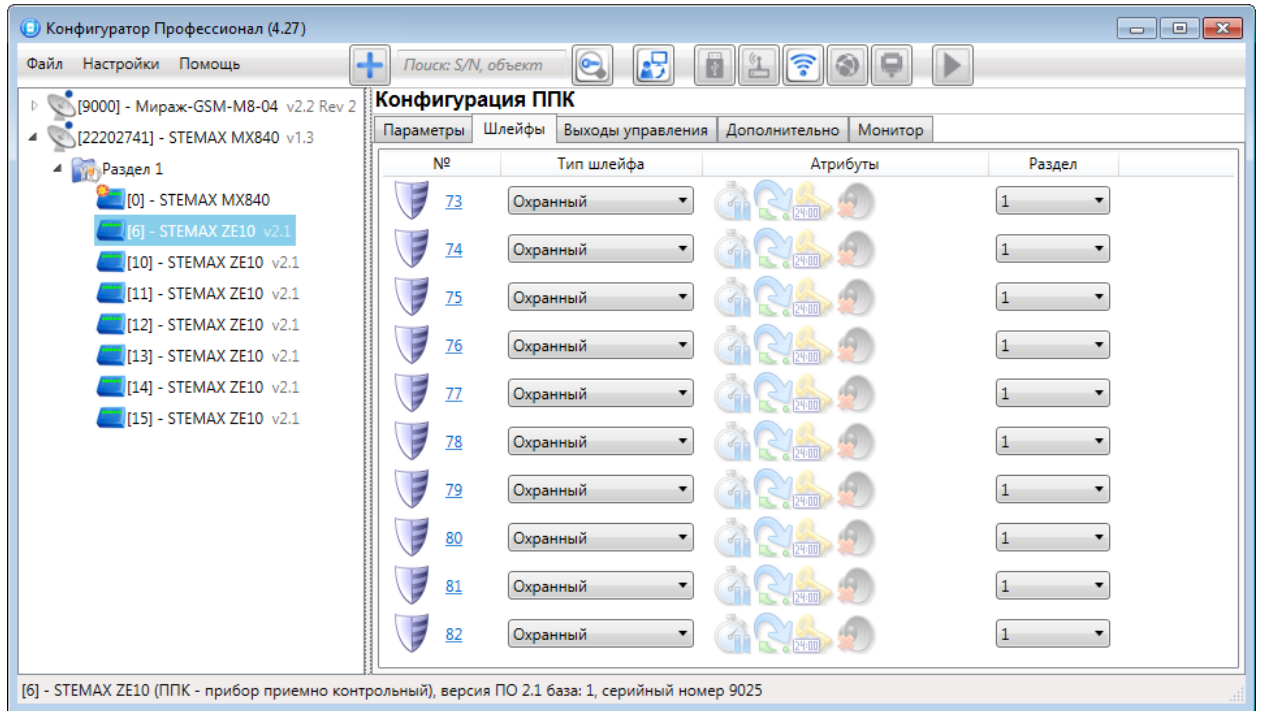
Конфигуратор Профессионал (4.27)

Файл Настройки Помощь

Поиск: S/N, объект

[9000] - Мираж-GSM-M8-04 v2.2 Rev 2
[22202741] - STEMAX MX840 v1.3
Раздел 1
[0] - STEMAX MX840
[6] - STEMAX ZE10 v2.1
[10] - STEMAX ZE10 v2.1
[11] - STEMAX ZE10 v2.1
[12] - STEMAX ZE10 v2.1
[13] - STEMAX ZE10 v2.1
[14] - STEMAX ZE10 v2.1
[15] - STEMAX ZE10 v2.1

Конфигурация ППК

Параметры | Шлейфы | Выходы управления | Дополнительно | Монитор

| № | Тип шлейфа | Атрибуты | Раздел |
|---|---|---|---|
| 73 | Охранный | 24:00 | 1 |
| 74 | Охранный | 24:00 | 1 |
| 75 | Охранный | 24:00 | 1 |
| 76 | Охранный | 24:00 | 1 |
| 77 | Охранный | 24:00 | 1 |
| 78 | Охранный | 24:00 | 1 |
| 79 | Охранный | 24:00 | 1 |
| 80 | Охранный | 24:00 | 1 |
| 81 | Охранный | 24:00 | 1 |
| 82 | Охранный | 24:00 | 1 |

[6] - STEMAX ZE10 (ППК - прибор приемно контрольный), версия ПО 2.1 база: 1, серийный номер 9025